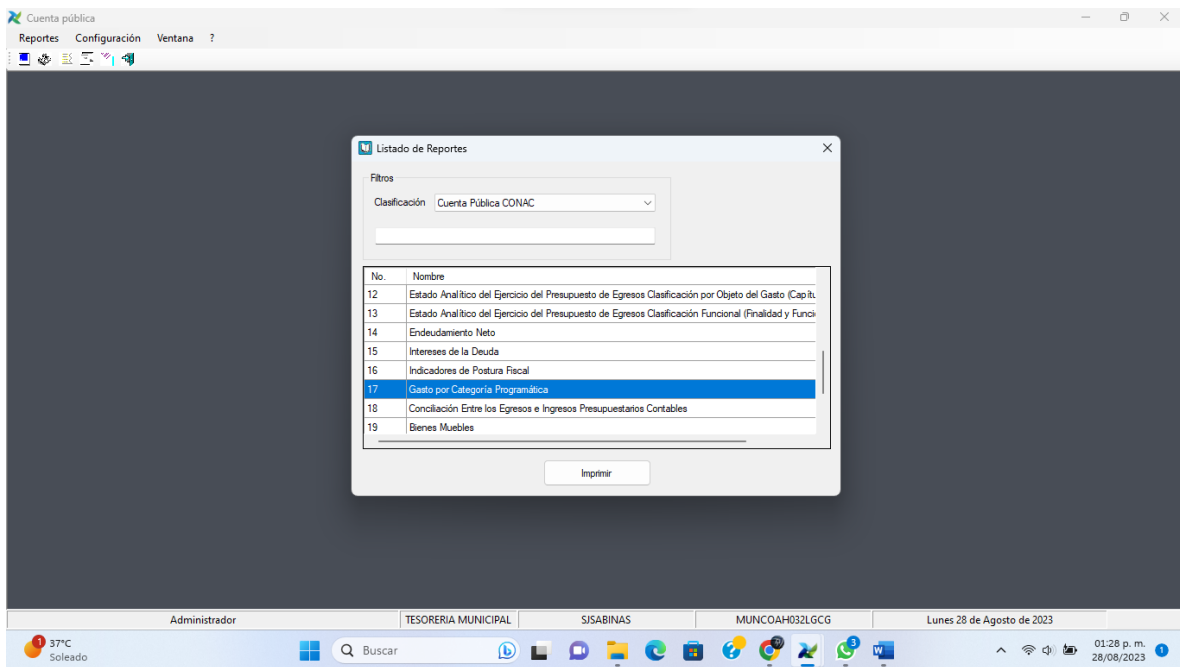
Cuenta pública

Reportes Configuración Ventana ?

Listado de Reportes

Filtros

Clasificación Cuenta Pública CONAC

| No. | Nombre |
|---|---|
| 12 | Estado Analítico del Ejercicio del Presupuesto de Egresos Clasificación por Objeto del Gasto (Capítu |
| 13 | Estado Analítico del Ejercicio del Presupuesto de Egresos Clasificación Funcional (Finalidad y Funci |
| 14 | Endeudamiento Neto |
| 15 | Intereses de la Deuda |
| 16 | Indicadores de Postura Fiscal |
| 17 | Gasto por Categoría Programática |
| 18 | Conciliación Entre los Egresos e Ingresos Presupuestarios Contables |
| 19 | Bienes Muebles |

Imprimir

Administrador | TESORERIA MUNICIPAL | SJSABINAS | MUNCOAH032LGCG | Lunes 28 de Agosto de 2023

1 37°C Soleado

Buscar

3

01:28 p. m. 28/08/2023 1